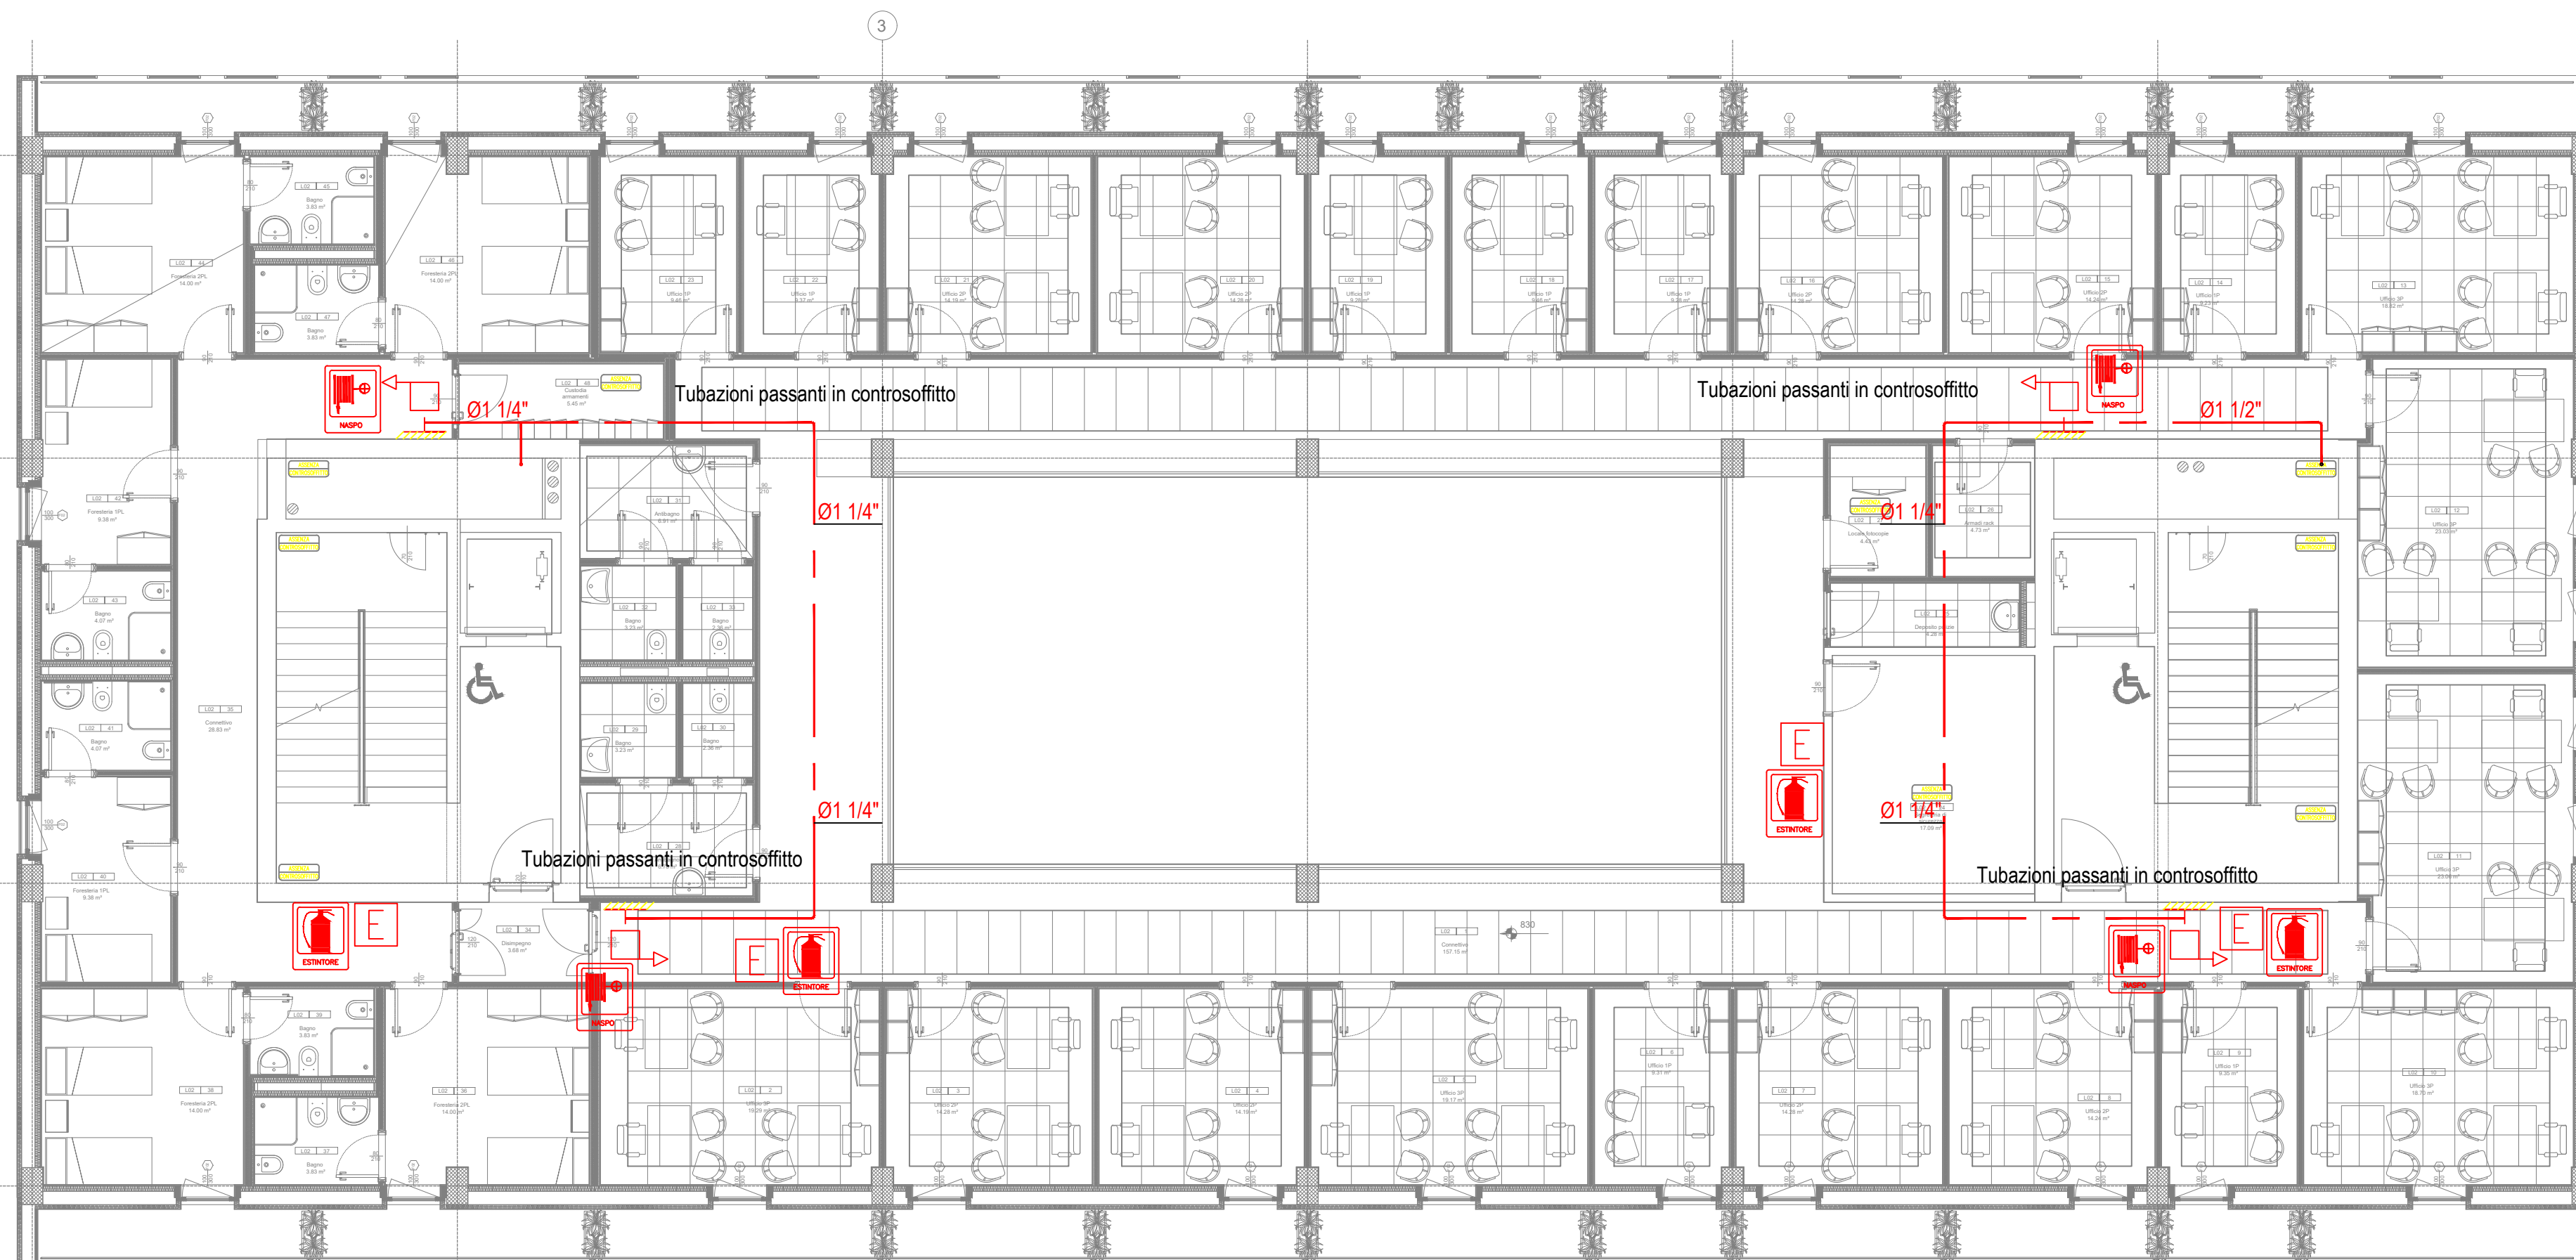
3

Tubazioni passanti in controsoffitto

Tubazioni passanti in controsoffitto

NASPO

Ø1 1/4"

NASPO

Ø1 1/2"

Ø1 1/4"

Ø1 1/4"

Ø1 1/4"

Ø1 1/4"

Tubazioni passanti in controsoffitto

Tubazioni passanti in controsoffitto

E

ESTINTORE

E

ESTINTORE

E

ESTINTORE

NASPO

NASPO

E

ESTINTORE

830

Foresteria 2PL 14.00 m²

Bagno 3.83 m²

Bagno 3.83 m²

Foresteria 2PL 14.00 m²

Foresteria 1PL 9.38 m²

Bagno 4.07 m²

Bagno 4.07 m²

Connettivo 28.83 m²

Foresteria 1PL 9.38 m²

Antibagno

Bagno

Bagno

Bagno

Bagno

Disimpegno 3.68 m²

Foresteria 2PL 14.00 m²

Bagno 3.83 m²

Bagno 3.83 m²

Foresteria 2PL 14.00 m²

Connettivo 157.15 m²

Locale fotocopie

Armadi rack 4.73 m²

Deposito pulizie

Ufficio 3P 23.03 m²

Ufficio 3P

Ufficio 3P 18.82 m²